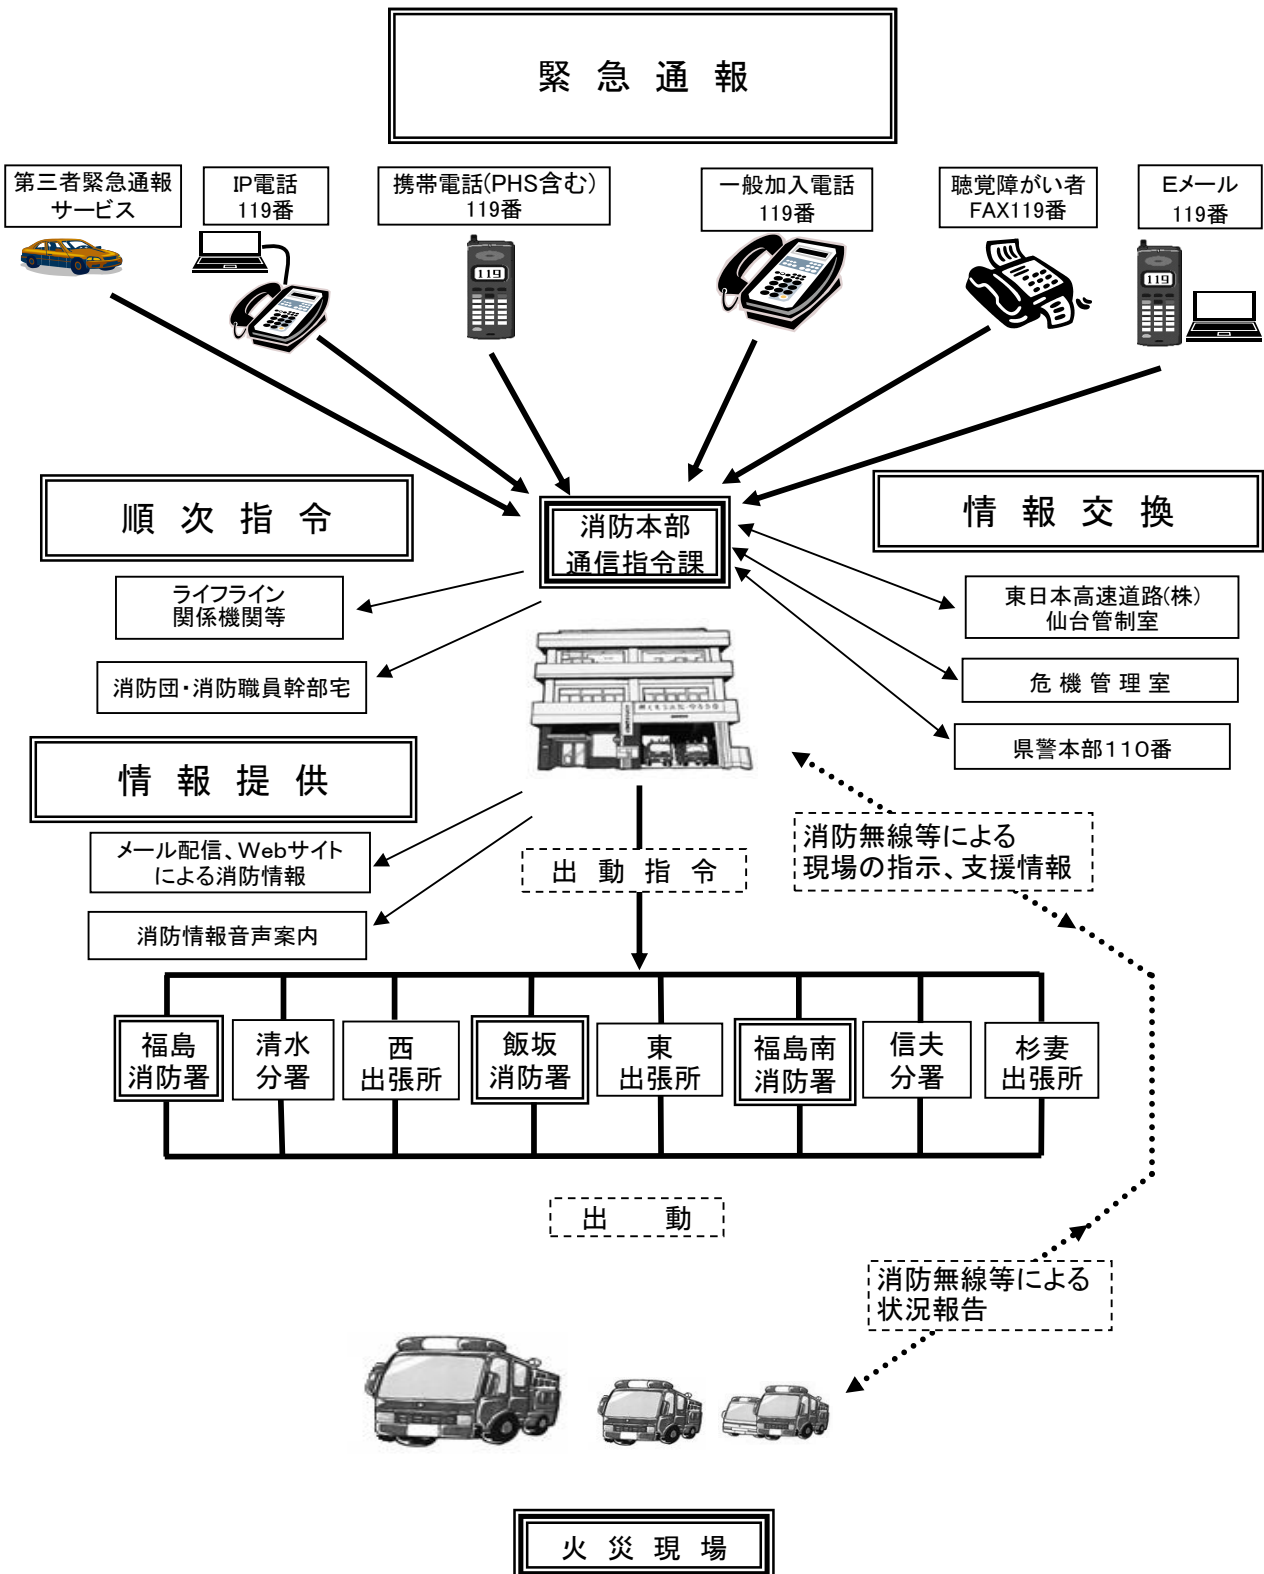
緊 急 通 報

第三者緊急通報サービス

IP電話 119番

携帯電話(PHS含む) 119番

一般加入電話 119番

聴覚障がい者 FAX119番

Eメール 119番

119

119

119

順 次 指 令

消防本部 通信指令課

情 報 交 換

ライフライン関係機関等

消防団・消防職員幹部宅

東日本高速道路(株) 仙台管制室

危 機 管 理 室

県警本部110番

情 報 提 供

メール配信、Webサイトによる消防情報

消防情報音声案内

出 動 指 令

消防無線等による現場の指示、支援情報

福島消防署

清水分署

西出張所

飯坂消防署

東出張所

福島南消防署

信夫分署

杉妻出張所

出 動

消防無線等による状況報告

火 災 現 場